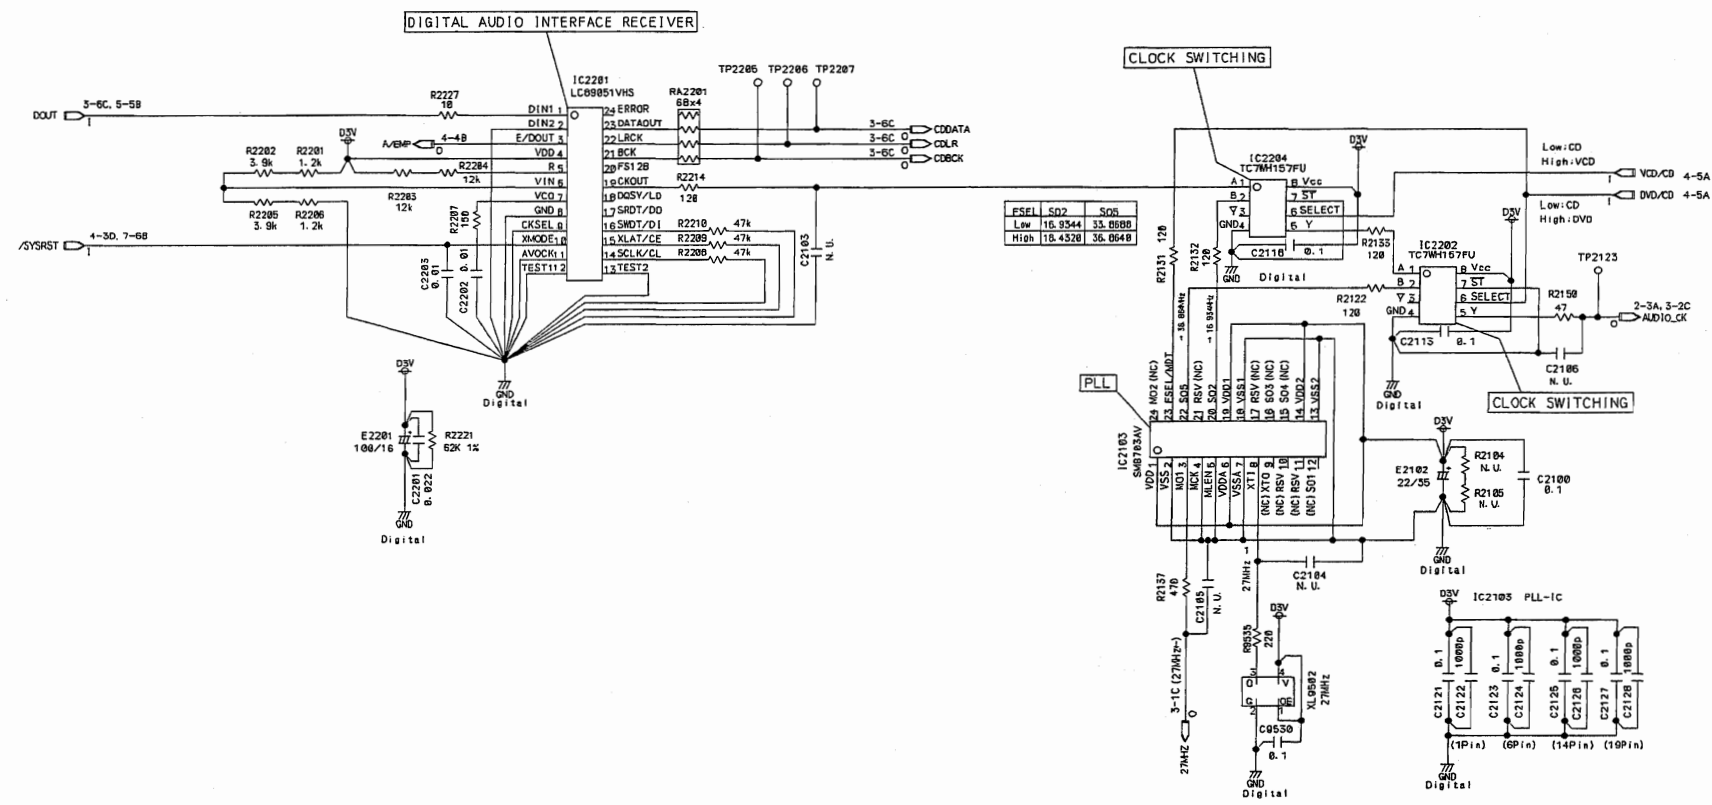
DIGITAL AUDIO INTERFACE RECEIVER

IC2201
LC89051VHS

DOUT 3-6C, 5-5B
R2227 10
DIN1 1
DIN2 2
E/DOUT 3
VDD 4
R 5
VIN 6
VCO 7
GND 8
CKSEL 9
XMODE 10
AVOCK 11
TEST1 12
24 ERROR
23 DATAOUT
22 LRCK
21 BCK
20 FS128
19 CKOUT
18 DQSY/LD
17 SRDT/DO
16 SWDT/DI
15 XLAT/CE
14 SCLK/CL
13 TEST2

D3V
A/EMP 4-4B
R2202 3.9k
R2201 1.2k
R2204 12k
R2203 12k
R2205 3.9k
R2206 1.2k
R2207 150
C2203 0.01
C2202 0.01
/SYSRST 4-3D, 7-6B
RA2201 68×4
TP2205 TP2206 TP2207
3-6C CDDATA
3-6C CDLR
3-6C CDBCK
R2214 120
R2210 47k
R2209 47k
R2208 47k
C2103 N.U.
GND Digital

D3V
E2201 100/16
R2221 62K 1%
C2201 0.022
GND Digital

CLOCK SWITCHING
D3V
IC2204
TC7WH157FU
A 1
B 2
$\overline{G}$ 3
GND 4
8 Vcc
7 $\overline{ST}$
6 SELECT
5 Y
C2116 0.1
Digital
GND

| FSEL | SO2 | SO5 |
|---|---|---|
| Low | 16.9344 | 33.8688 |
| High | 18.4320 | 36.8640 |

R2131 120
R2132 120
R2133 120
R2122 120
33.8688MHz
16.9344MHz

Low:CD
High:VCD
VCD/CD 4-5A
Low:CD
High:DVD
DVD/CD 4-5A
D3V
IC2202
TC7WH157FU
A 1
B 2
$\overline{G}$ 3
GND 4
8 Vcc
7 $\overline{ST}$
6 SELECT
5 Y
C2113 0.1
GND Digital
TP2123
R2150 47
2-3A, 3-2C AUDIO_CK
C2106 N.U.
CLOCK SWITCHING

PLL
IC2103
SM8703AV
24 MO2 (NC)
23 FSEL/MDT
22 SO5
21 RSV (NC)
20 SO2
19 VDD1
18 VSS1
17 RSV (NC)
16 SO3 (NC)
15 SO4 (NC)
14 VDD2
13 VSS2
VDD 1
VSS 2
MO1 3
MCK 4
MLEN 5
VDDA 6
VSSA 7
XTI 8
(NC) XTO 9
(NC) RSV 10
(NC) RSV 11
(NC) SO1 12

D3V
E2102 22/55
R2104 N.U.
R2105 N.U.
C2100 0.1
GND Digital

1
27MHz
C2104 N.U.
R2137 470
C2105 N.U.
3-1C (27MHz-)
27MHZ
D3V
R9535 220
XL9502 27MHz
C9530 0.1
GND Digital

D3V IC2103 PLL-IC
0.1 1000p 0.1 1000p 0.1 1000p 0.1 1000p
C2121 C2122 C2123 C2124 C2125 C2126 C2127 C2128
(1Pin) (6Pin) (14Pin) (19Pin)
GND Digital